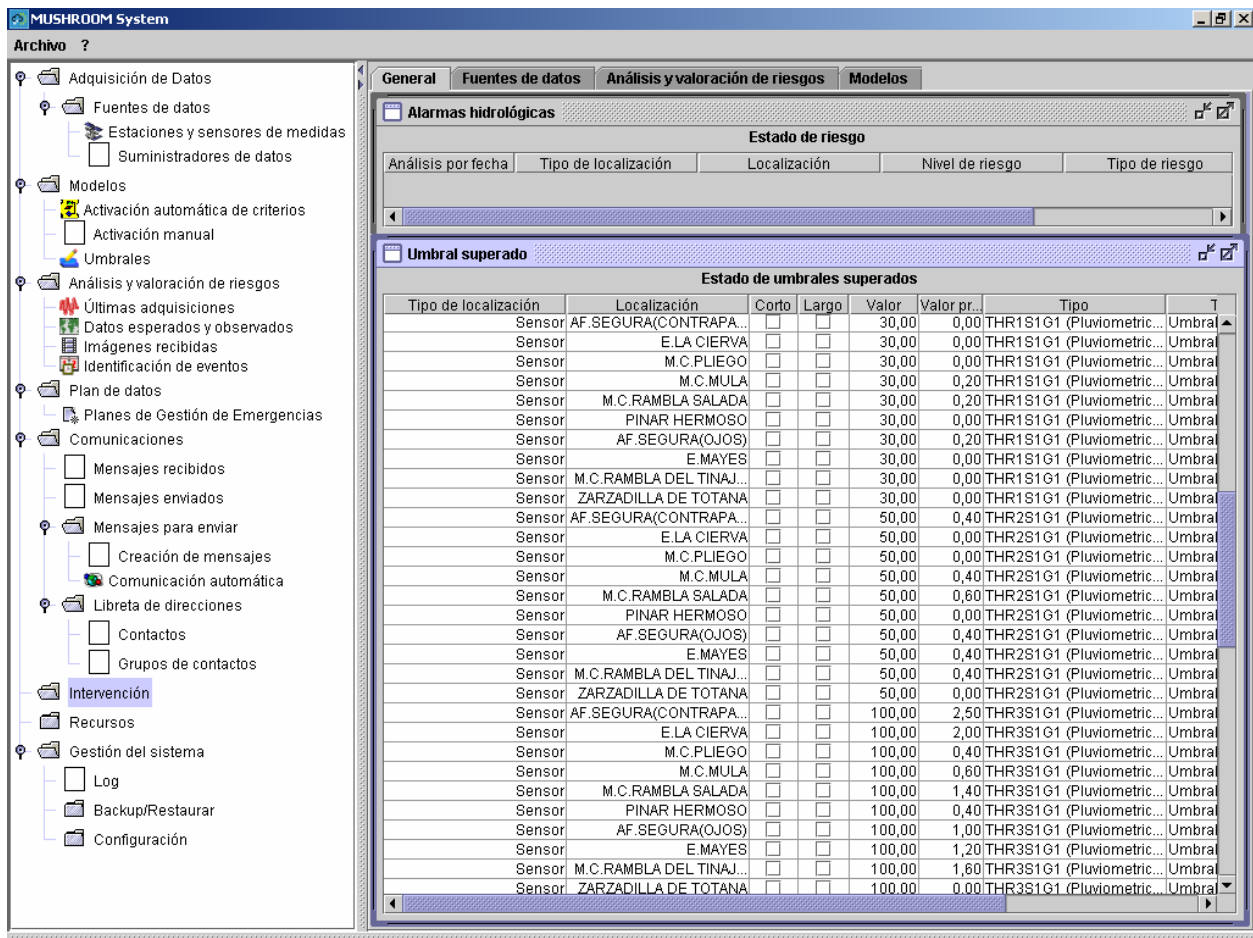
MUSHROOM System

Archivo ?

Adquisición de Datos
Fuentes de datos
Estaciones y sensores de medidas
Suministradores de datos
Modelos
Activación automática de criterios
Activación manual
Umbrales
Análisis y valoración de riesgos
Últimas adquisiciones
Datos esperados y observados
Imágenes recibidas
Identificación de eventos
Plan de datos
Planes de Gestión de Emergencias
Comunicaciones
Mensajes recibidos
Mensajes enviados
Mensajes para enviar
Creación de mensajes
Comunicación automática
Libreta de direcciones
Contactos
Grupos de contactos
Intervención
Recursos
Gestión del sistema
Log
Backup/Restaurar
Configuración

General | Fuentes de datos | Análisis y valoración de riesgos | Modelos

Alarmas hidrológicas

Estado de riesgo

| Análisis por fecha | Tipo de localización | Localización | Nivel de riesgo | Tipo de riesgo |
|---|---|---|---|---|

Umbral superado

Estado de umbrales superados

| Tipo de localización | Localización | Corto | Largo | Valor | Valor pr... | Tipo | T |
|---|---|---|---|---|---|---|---|
| Sensor | AF.SEGURA(CONTRAPA... | | | 30,00 | 0,00 | THR1S1G1 (Pluviometric... | Umbral |
| Sensor | E.LA CIERVA | | | 30,00 | 0,00 | THR1S1G1 (Pluviometric... | Umbral |
| Sensor | M.C.PLIEGO | | | 30,00 | 0,00 | THR1S1G1 (Pluviometric... | Umbral |
| Sensor | M.C.MULA | | | 30,00 | 0,20 | THR1S1G1 (Pluviometric... | Umbral |
| Sensor | M.C.RAMBLA SALADA | | | 30,00 | 0,20 | THR1S1G1 (Pluviometric... | Umbral |
| Sensor | PINAR HERMOSO | | | 30,00 | 0,20 | THR1S1G1 (Pluviometric... | Umbral |
| Sensor | AF.SEGURA(OJOS) | | | 30,00 | 0,20 | THR1S1G1 (Pluviometric... | Umbral |
| Sensor | E.MAYES | | | 30,00 | 0,00 | THR1S1G1 (Pluviometric... | Umbral |
| Sensor | M.C.RAMBLA DEL TINAJ... | | | 30,00 | 0,00 | THR1S1G1 (Pluviometric... | Umbral |
| Sensor | ZARZADILLA DE TOTANA | | | 30,00 | 0,00 | THR1S1G1 (Pluviometric... | Umbral |
| Sensor | AF.SEGURA(CONTRAPA... | | | 50,00 | 0,40 | THR2S1G1 (Pluviometric... | Umbral |
| Sensor | E.LA CIERVA | | | 50,00 | 0,00 | THR2S1G1 (Pluviometric... | Umbral |
| Sensor | M.C.PLIEGO | | | 50,00 | 0,00 | THR2S1G1 (Pluviometric... | Umbral |
| Sensor | M.C.MULA | | | 50,00 | 0,40 | THR2S1G1 (Pluviometric... | Umbral |
| Sensor | M.C.RAMBLA SALADA | | | 50,00 | 0,60 | THR2S1G1 (Pluviometric... | Umbral |
| Sensor | PINAR HERMOSO | | | 50,00 | 0,00 | THR2S1G1 (Pluviometric... | Umbral |
| Sensor | AF.SEGURA(OJOS) | | | 50,00 | 0,40 | THR2S1G1 (Pluviometric... | Umbral |
| Sensor | E.MAYES | | | 50,00 | 0,40 | THR2S1G1 (Pluviometric... | Umbral |
| Sensor | M.C.RAMBLA DEL TINAJ... | | | 50,00 | 0,40 | THR2S1G1 (Pluviometric... | Umbral |
| Sensor | ZARZADILLA DE TOTANA | | | 50,00 | 0,00 | THR2S1G1 (Pluviometric... | Umbral |
| Sensor | AF.SEGURA(CONTRAPA... | | | 100,00 | 2,50 | THR3S1G1 (Pluviometric... | Umbral |
| Sensor | E.LA CIERVA | | | 100,00 | 2,00 | THR3S1G1 (Pluviometric... | Umbral |
| Sensor | M.C.PLIEGO | | | 100,00 | 0,40 | THR3S1G1 (Pluviometric... | Umbral |
| Sensor | M.C.MULA | | | 100,00 | 0,60 | THR3S1G1 (Pluviometric... | Umbral |
| Sensor | M.C.RAMBLA SALADA | | | 100,00 | 1,40 | THR3S1G1 (Pluviometric... | Umbral |
| Sensor | PINAR HERMOSO | | | 100,00 | 0,40 | THR3S1G1 (Pluviometric... | Umbral |
| Sensor | AF.SEGURA(OJOS) | | | 100,00 | 1,00 | THR3S1G1 (Pluviometric... | Umbral |
| Sensor | E.MAYES | | | 100,00 | 1,20 | THR3S1G1 (Pluviometric... | Umbral |
| Sensor | M.C.RAMBLA DEL TINAJ... | | | 100,00 | 1,60 | THR3S1G1 (Pluviometric... | Umbral |
| Sensor | ZARZADILLA DE TOTANA | | | 100,00 | 0,00 | THR3S1G1 (Pluviometric... | Umbral |